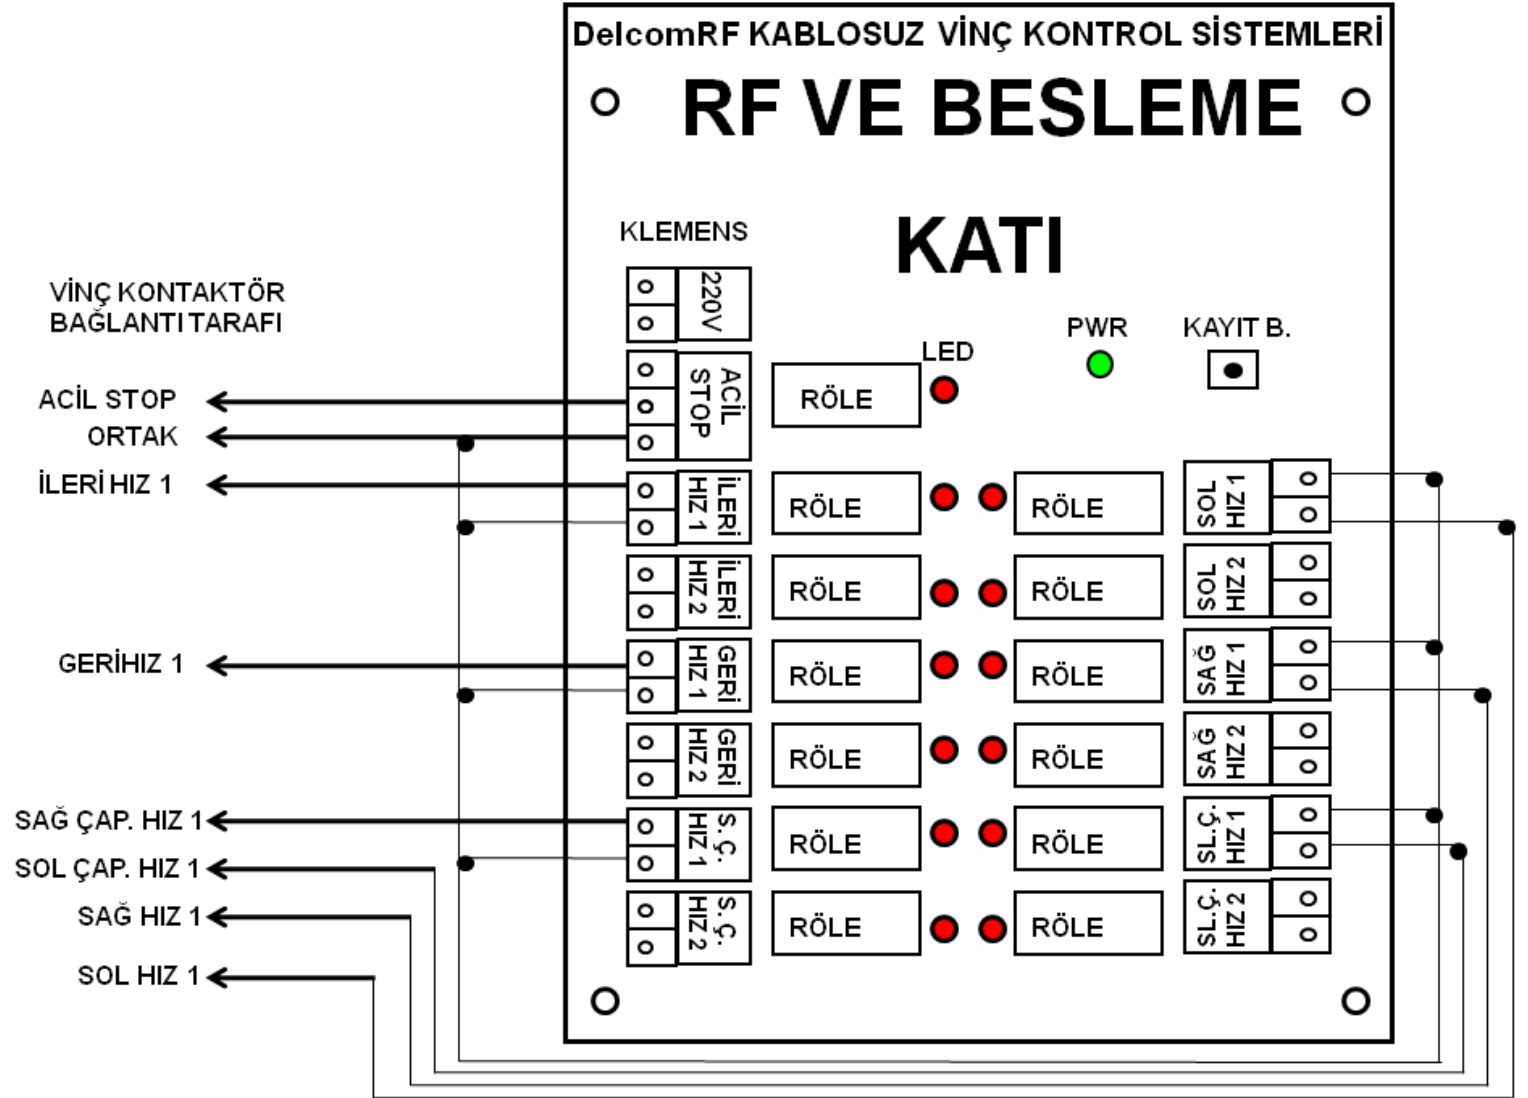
DelcomRF KABLOSUZ VİNÇ KONTROL SİSTEMLERİ

RF VE BESLEME

KATI

KLEMENS

VİNÇ KONTAKTÖR BAĞLANTI TARAFI

220V

ACİL STOP

LED

PWR

KAYIT B.

ACİL STOP

ORTAK

İLERİ HIZ 1

GERİHIZ 1

SAĞ ÇAP. HIZ 1

SOL ÇAP. HIZ 1

SAĞ HIZ 1

SOL HIZ 1

RÖLE

İLERİ HIZ 1

RÖLE

RÖLE

SOL HIZ 1

İLERİ HIZ 2

RÖLE

RÖLE

SOL HIZ 2

GERİ HIZ 1

RÖLE

RÖLE

SAĞ HIZ 1

GERİ HIZ 2

RÖLE

RÖLE

SAĞ HIZ 2

S. Ç. HIZ 1

RÖLE

RÖLE

SL.Ç. HIZ 1

S. Ç. HIZ 2

RÖLE

RÖLE

SL.Ç. HIZ 2